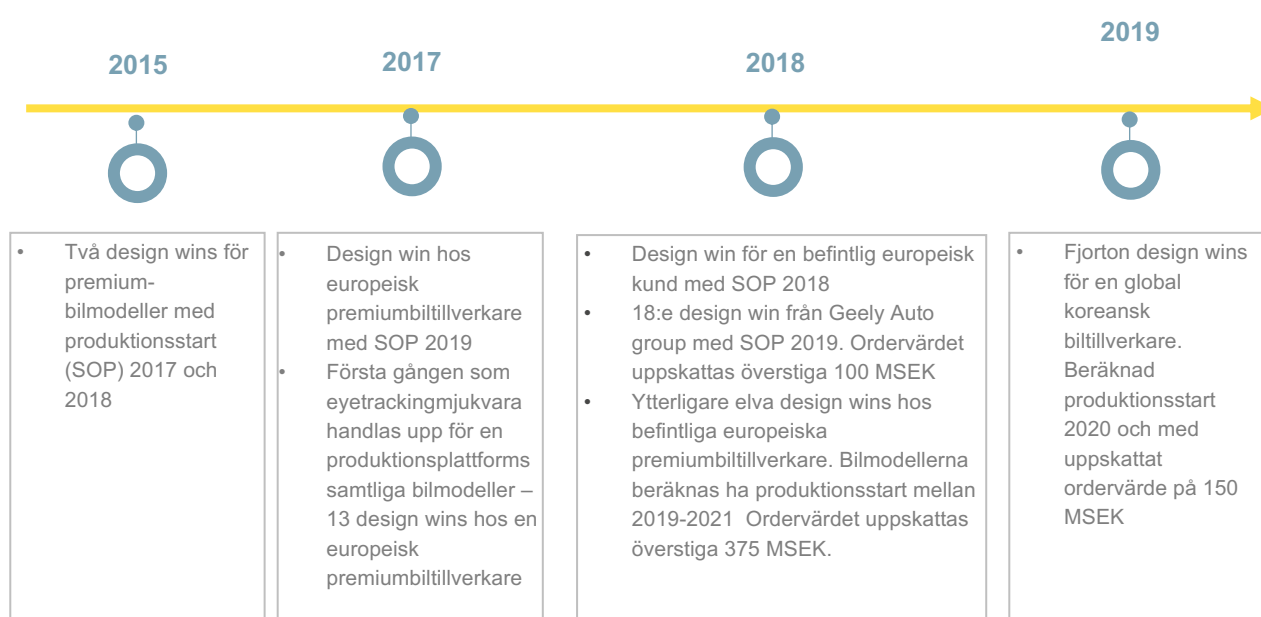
2015

2017

2018

2019

- Två design wins för premium-bilmodeller med produktionsstart (SOP) 2017 och 2018

- Design win hos europeisk premiumbiltillverkare med SOP 2019
- Första gången som eyetrackingmjukvara handlas upp för en produktionsplattforms samtliga bilmodeller – 13 design wins hos en europeisk premiumbiltillverkare

- Design win för en befintlig europeisk kund med SOP 2018
- 18:e design win från Geely Auto group med SOP 2019. Ordervärdet uppskattas överstiga 100 MSEK
- Ytterligare elva design wins hos befintliga europeiska premiumbiltillverkare. Bilmodellerna beräknas ha produktionsstart mellan 2019-2021 Ordervärdet uppskattas överstiga 375 MSEK.

- Fjorton design wins för en global koreansk biltillverkare. Beräknad produktionsstart 2020 och med uppskattat ordervärde på 150 MSEK